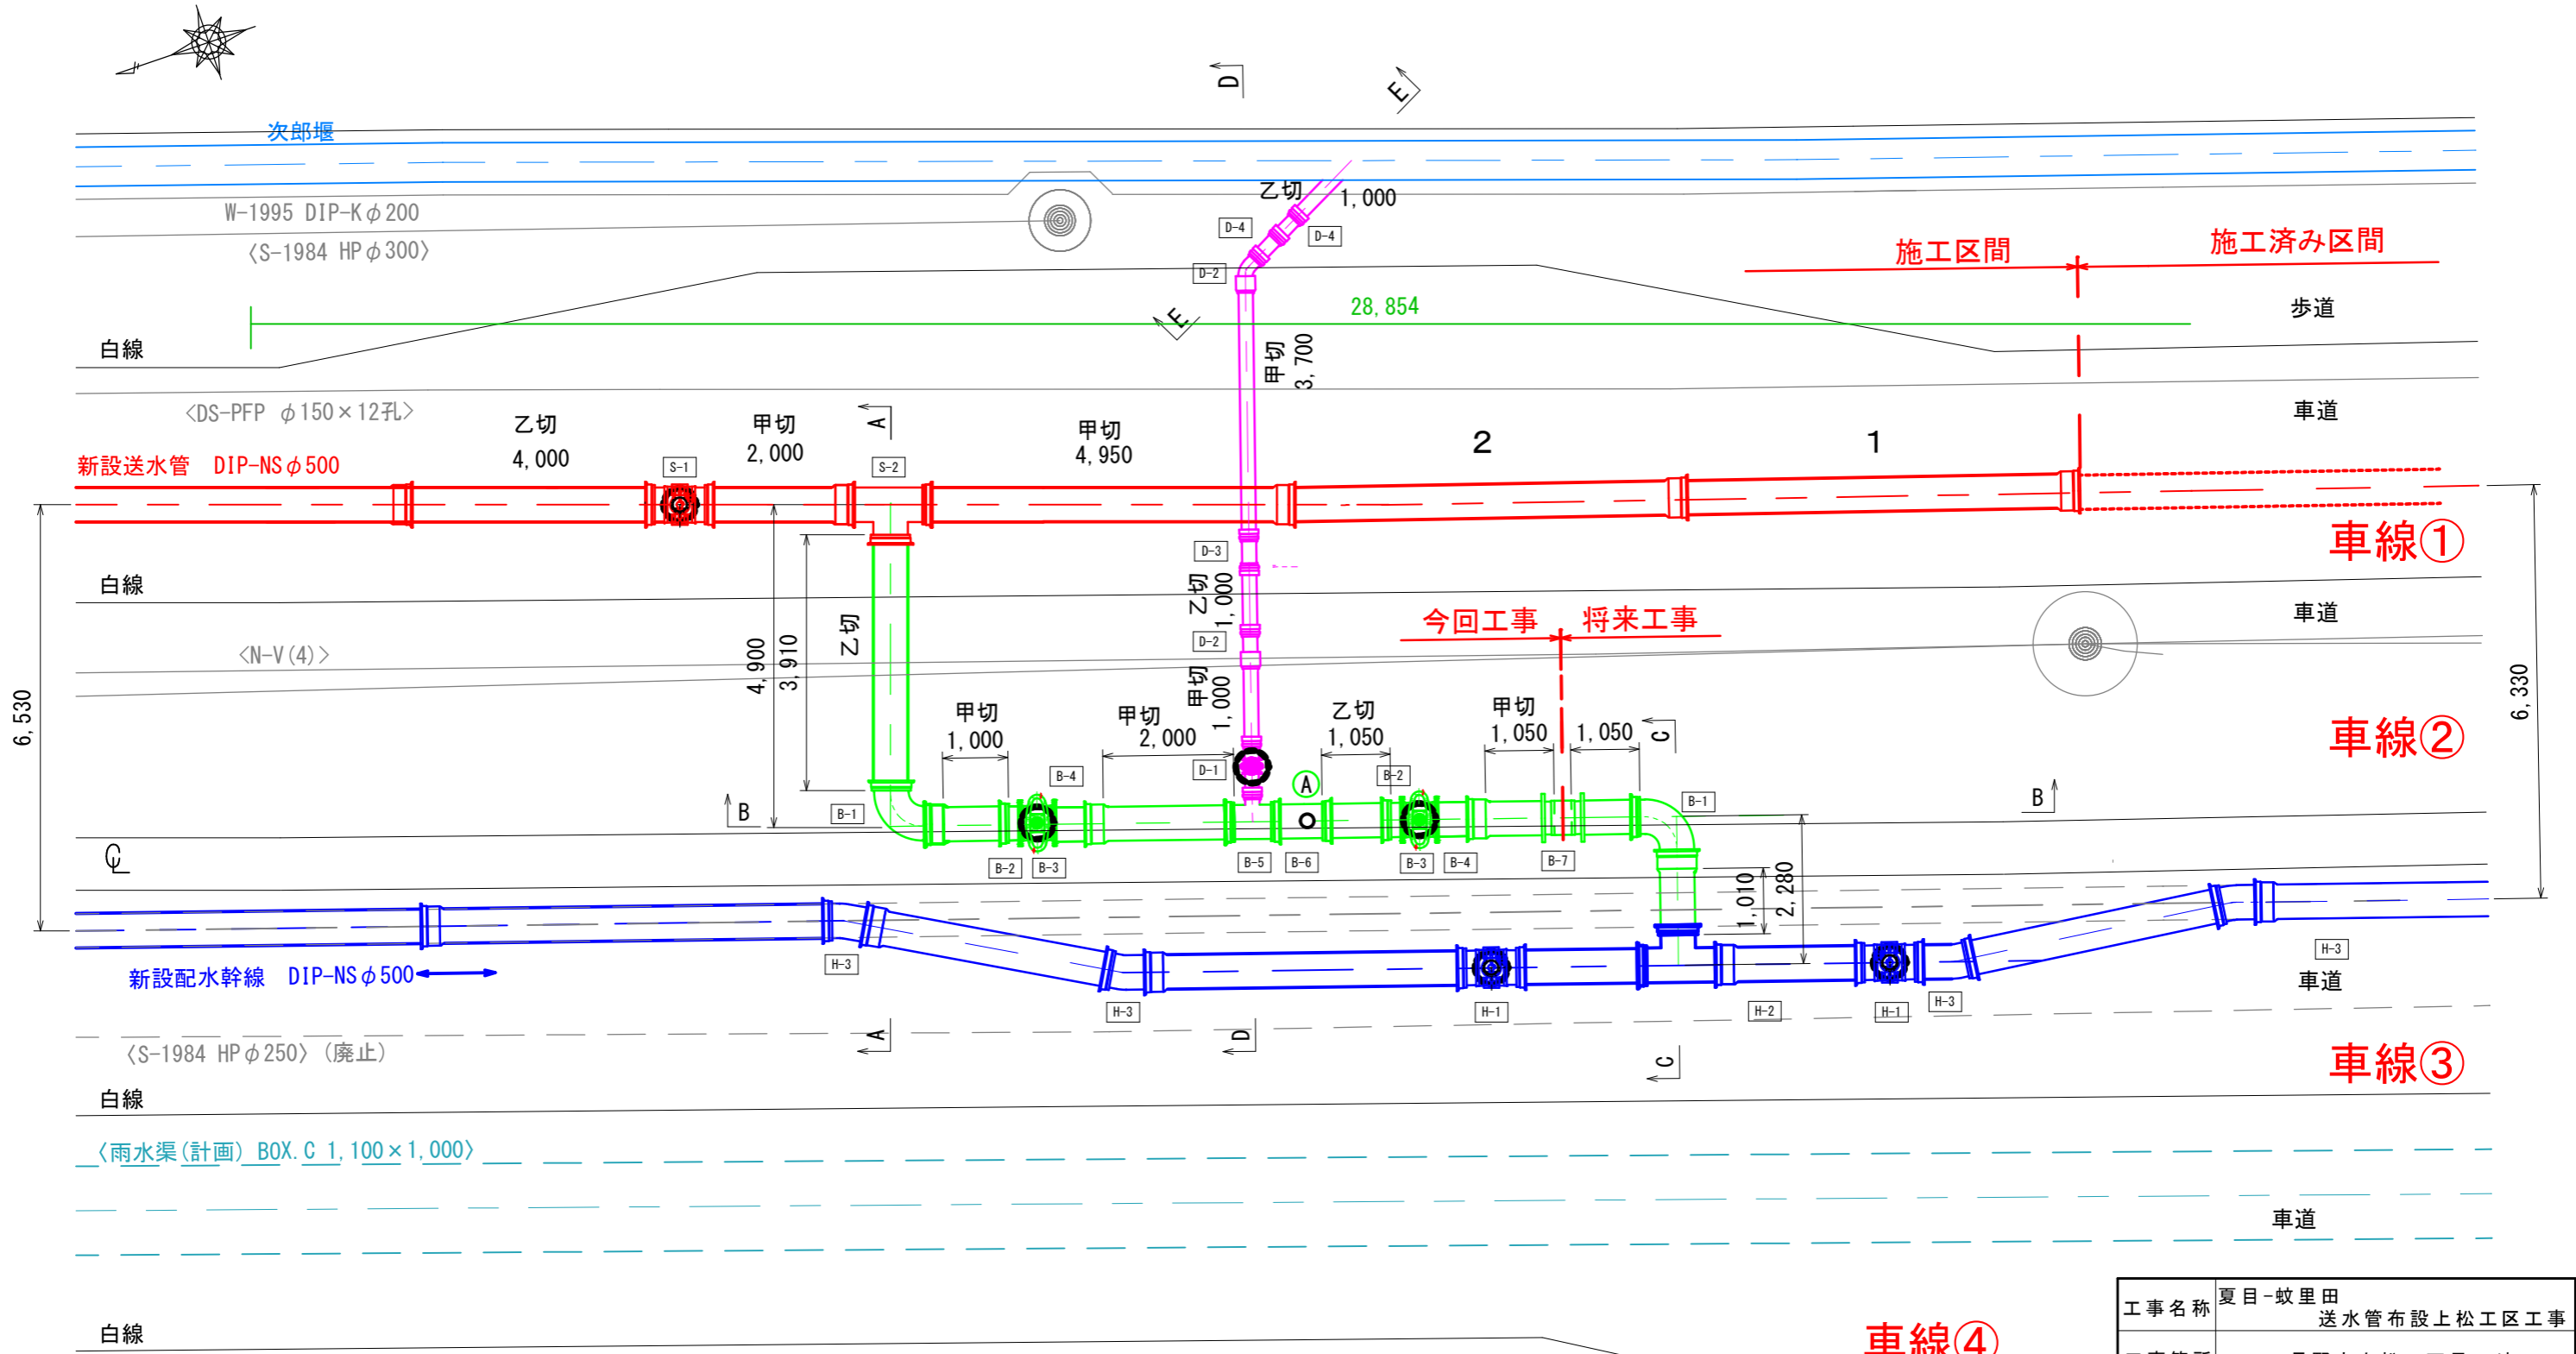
D
E
次郎堰
乙切 1,000
W-1995 DIP-K $\phi$200
D-4
D-4
〈S-1984 HP $\phi$300〉
D-2
施工区間
施工済み区間
28,854
歩道
E
白線
甲切 3,700
〈DS-PFP $\phi$150×12孔〉
A
車道
乙切 4,000
甲切 2,000
甲切 4,950
2
1
新設送水管 DIP-NS $\phi$500
S-1
S-2
車線①
D-3
白線
乙切 1,000
車道
今回工事
将来工事
D-2
〈N-V(4)〉
乙切
4,900
3,910
甲切 1,000
6,530
車線②
6,330
甲切 1,000
甲切 2,000
乙切 1,050
甲切 1,050
1,050
C
D-1
A
B-4
B-2
B
B-1
B-1
B
B-2
B-3
B-5
B-6
B-3
B-4
B-7
1,010
2,280
H-3
H-3
新設配水幹線 DIP-NS $\phi$500
車道
H-3
H-1
H-2
H-1
H-3
A
D
C
〈S-1984 HP $\phi$250〉(廃止)
車線③
白線
〈雨水渠(計画) BOX.C 1,100×1,000〉
車道
白線
車線④
工事名称
夏目-蚊里田 送水管布設上松工区工事